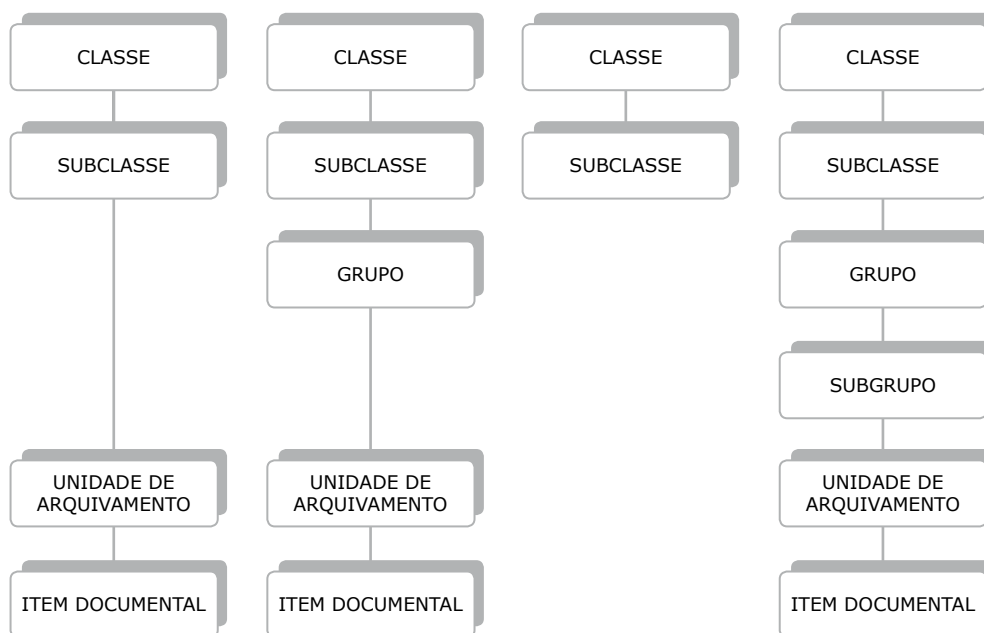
CLASSE

SUBCLASSE

UNIDADE DE ARQUIVAMENTO

ITEM DOCUMENTAL

CLASSE

SUBCLASSE

GRUPO

UNIDADE DE ARQUIVAMENTO

ITEM DOCUMENTAL

CLASSE

SUBCLASSE

CLASSE

SUBCLASSE

GRUPO

SUBGRUPO

UNIDADE DE ARQUIVAMENTO

ITEM DOCUMENTAL